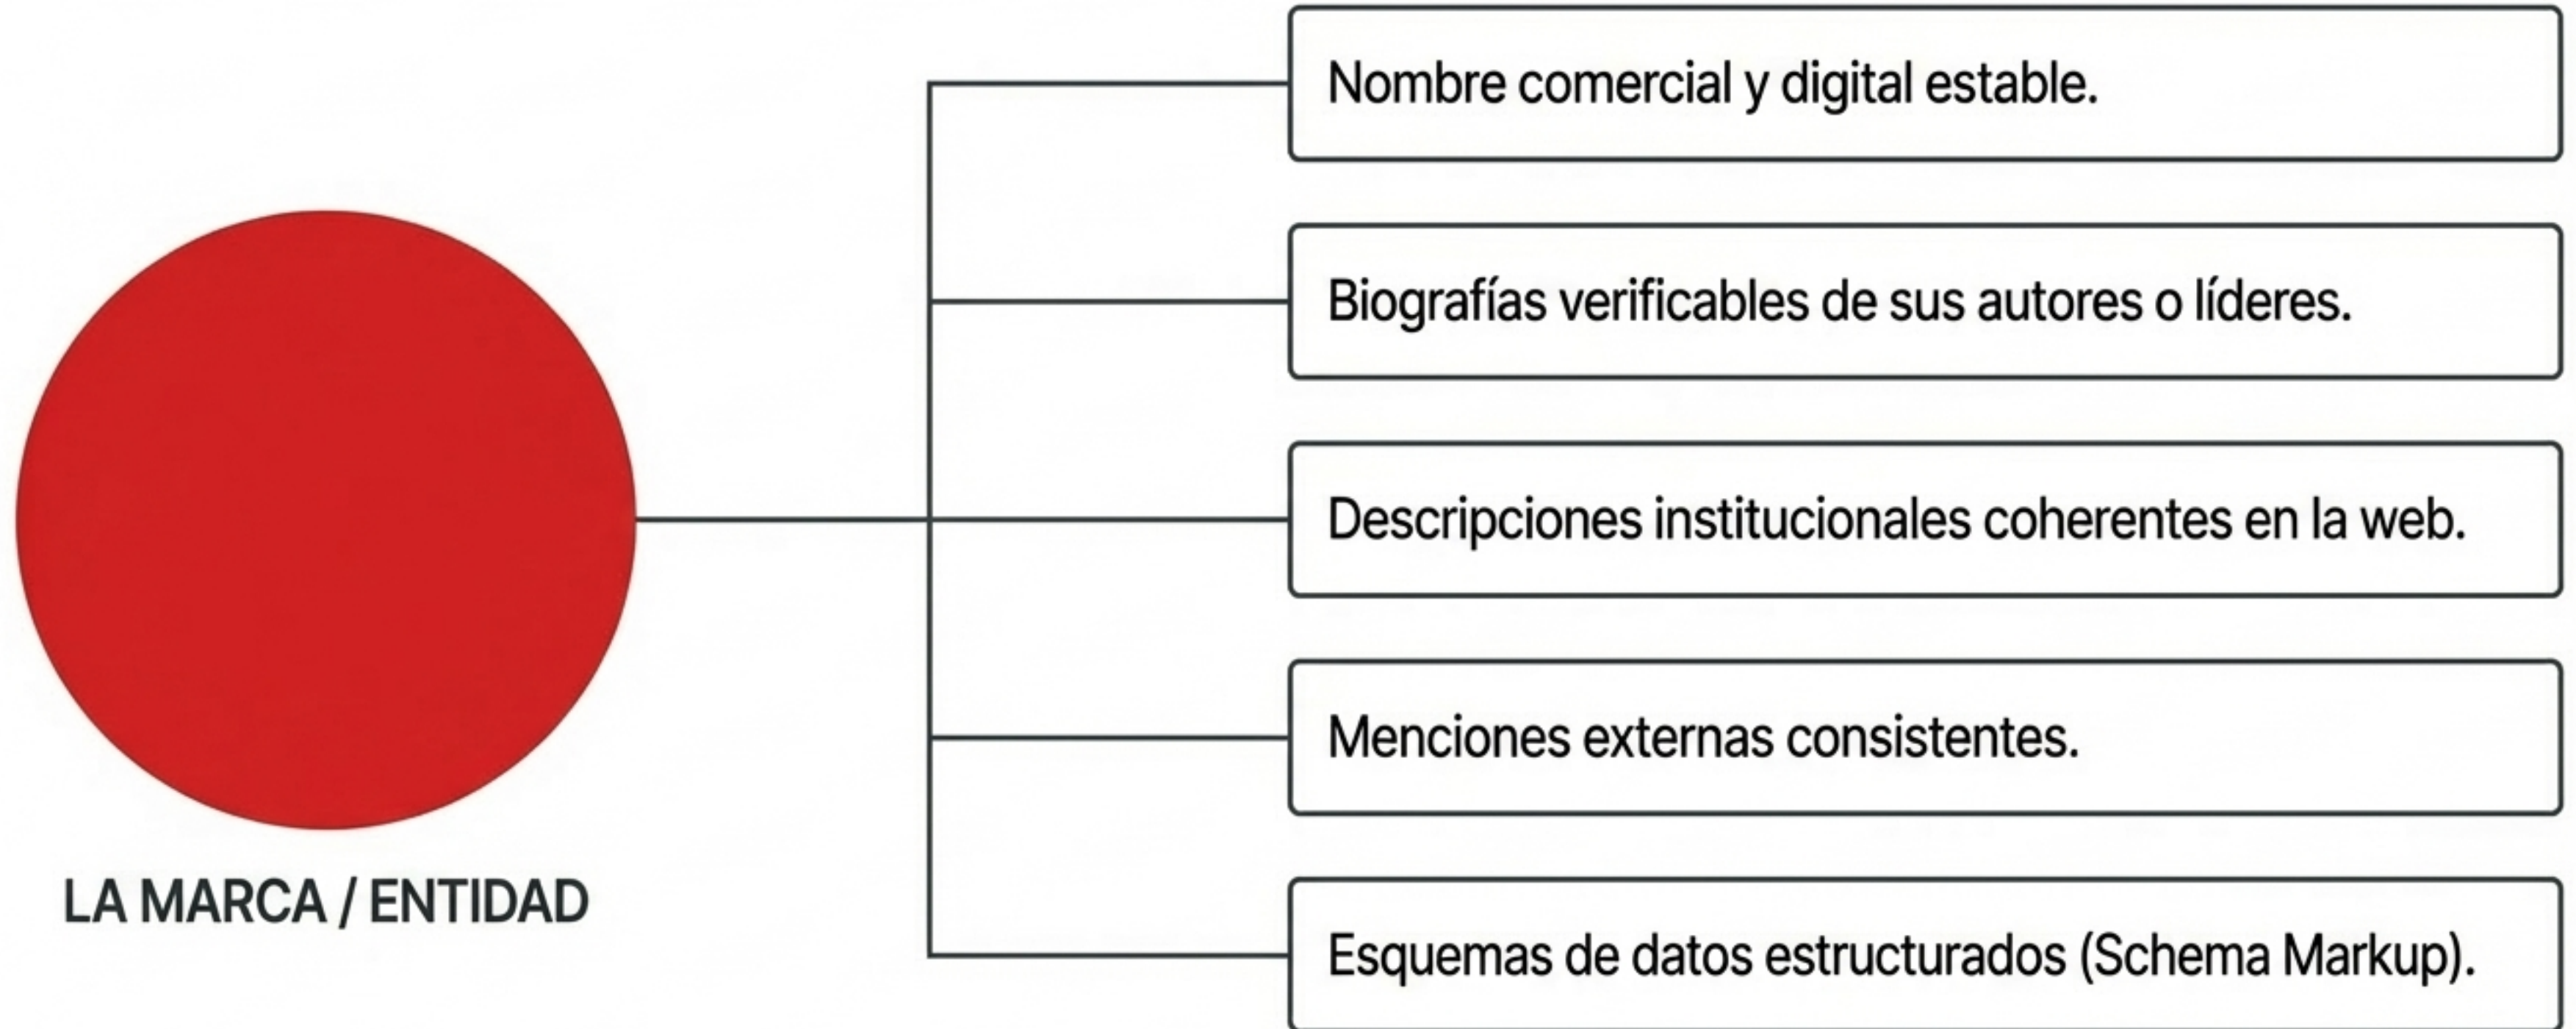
LA MARCA / ENTIDAD

Nombre comercial y digital estable.

Biografías verificables de sus autores o líderes.

Descripciones institucionales coherentes en la web.

Menciones externas consistentes.

Esquemas de datos estructurados (Schema Markup).